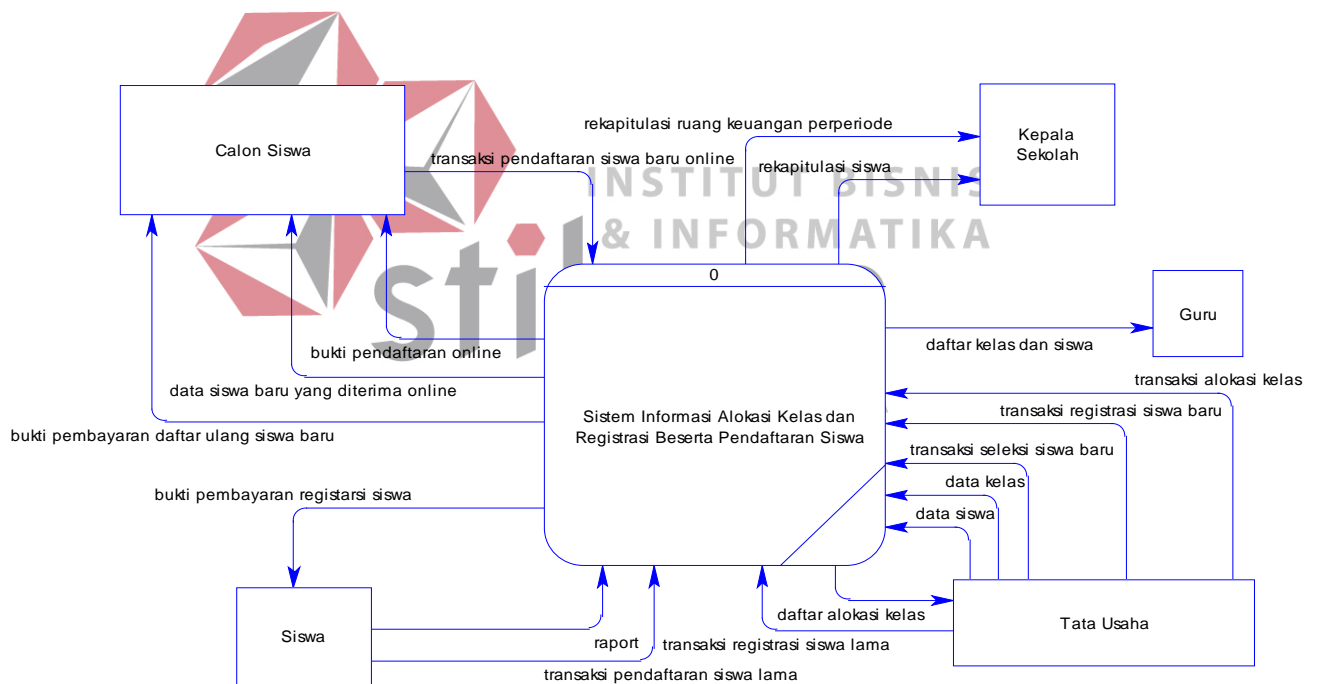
Calon Siswa

rekapitulasi ruang keuangan perperiode

Kepala Sekolah

transaksi pendaftaran siswa baru online

rekapitulasi siswa

INSTITUT BISNIS & INFORMATIKA

stikom

0

Guru

daftar kelas dan siswa

bukti pendaftaran online

data siswa baru yang diterima online

transaksi alokasi kelas

transaksi registrasi siswa baru

Sistem Informasi Alokasi Kelas dan Registrasi Beserta Pendaftaran Siswa

bukti pembayaran daftar ulang siswa baru

transaksi seleksi siswa baru

data kelas

bukti pembayaran registarsi siswa

data siswa

Siswa

daftar alokasi kelas

Tata Usaha

raport

transaksi registrasi siswa lama

transaksi pendaftaran siswa lama